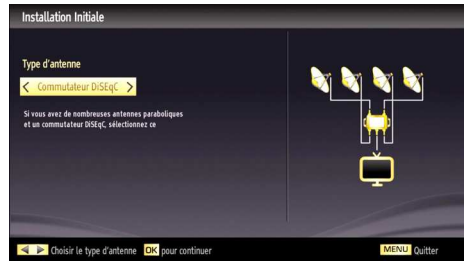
Installation Initiale

Type d'antenne

Commutateur DiSEqC

Si vous avez de nombreuses antennes paraboliques et un commutateur DiSEqC, sélectionnez ce

Choisir le type d'antenne OK pour continuer

MENU Quitter